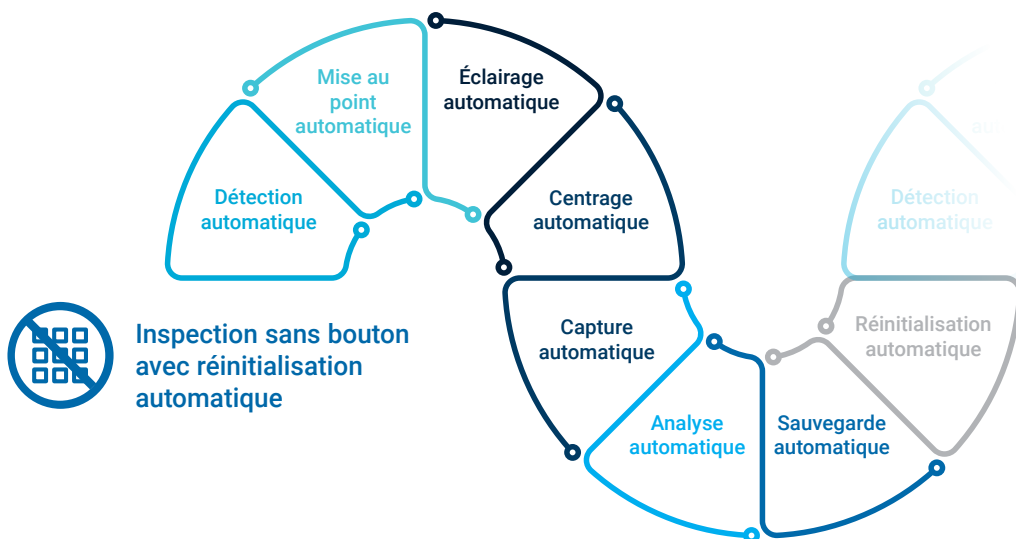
Mise au point automatique

Éclairage automatique

Détection automatique

Centrage automatique

Capture automatique

Analyse automatique

Sauvegarde automatique

Réinitialisation automatique

Détection automatique

aut

Inspection sans bouton avec réinitialisation automatique